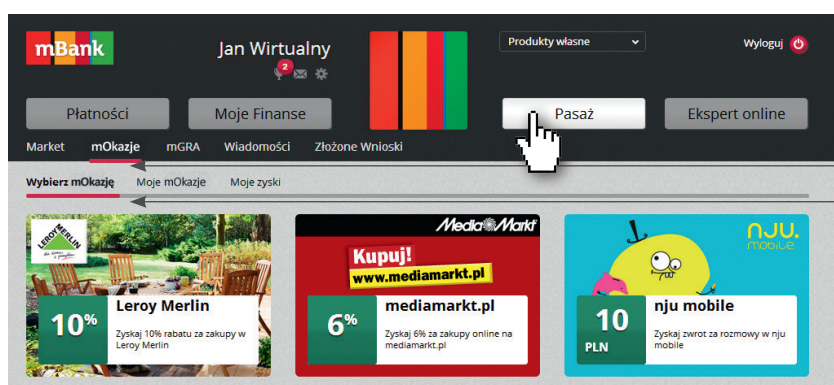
mBank

Jan Wirtualny

2

Produkty własne

Wyloguj

Płatności

Moje Finanse

Pasaż

Ekspert online

Market mOkazje mGRA Wiadomości Złożone Wnioski

Wybierz mOkazję Moje mOkazje Moje zyski

LEROY MERLIN

10%

Leroy Merlin

Zyskaj 10% rabatu za zakupy w Leroy Merlin

MediaMarkt

Kupuj!

www.mediamarkt.pl

6%

mediamarkt.pl

Zyskaj 6% za zakupy online na mediamarkt.pl

nju. mobile

10 PLN

nju mobile

Zyskaj zwrot za rozmowy w nju mobile